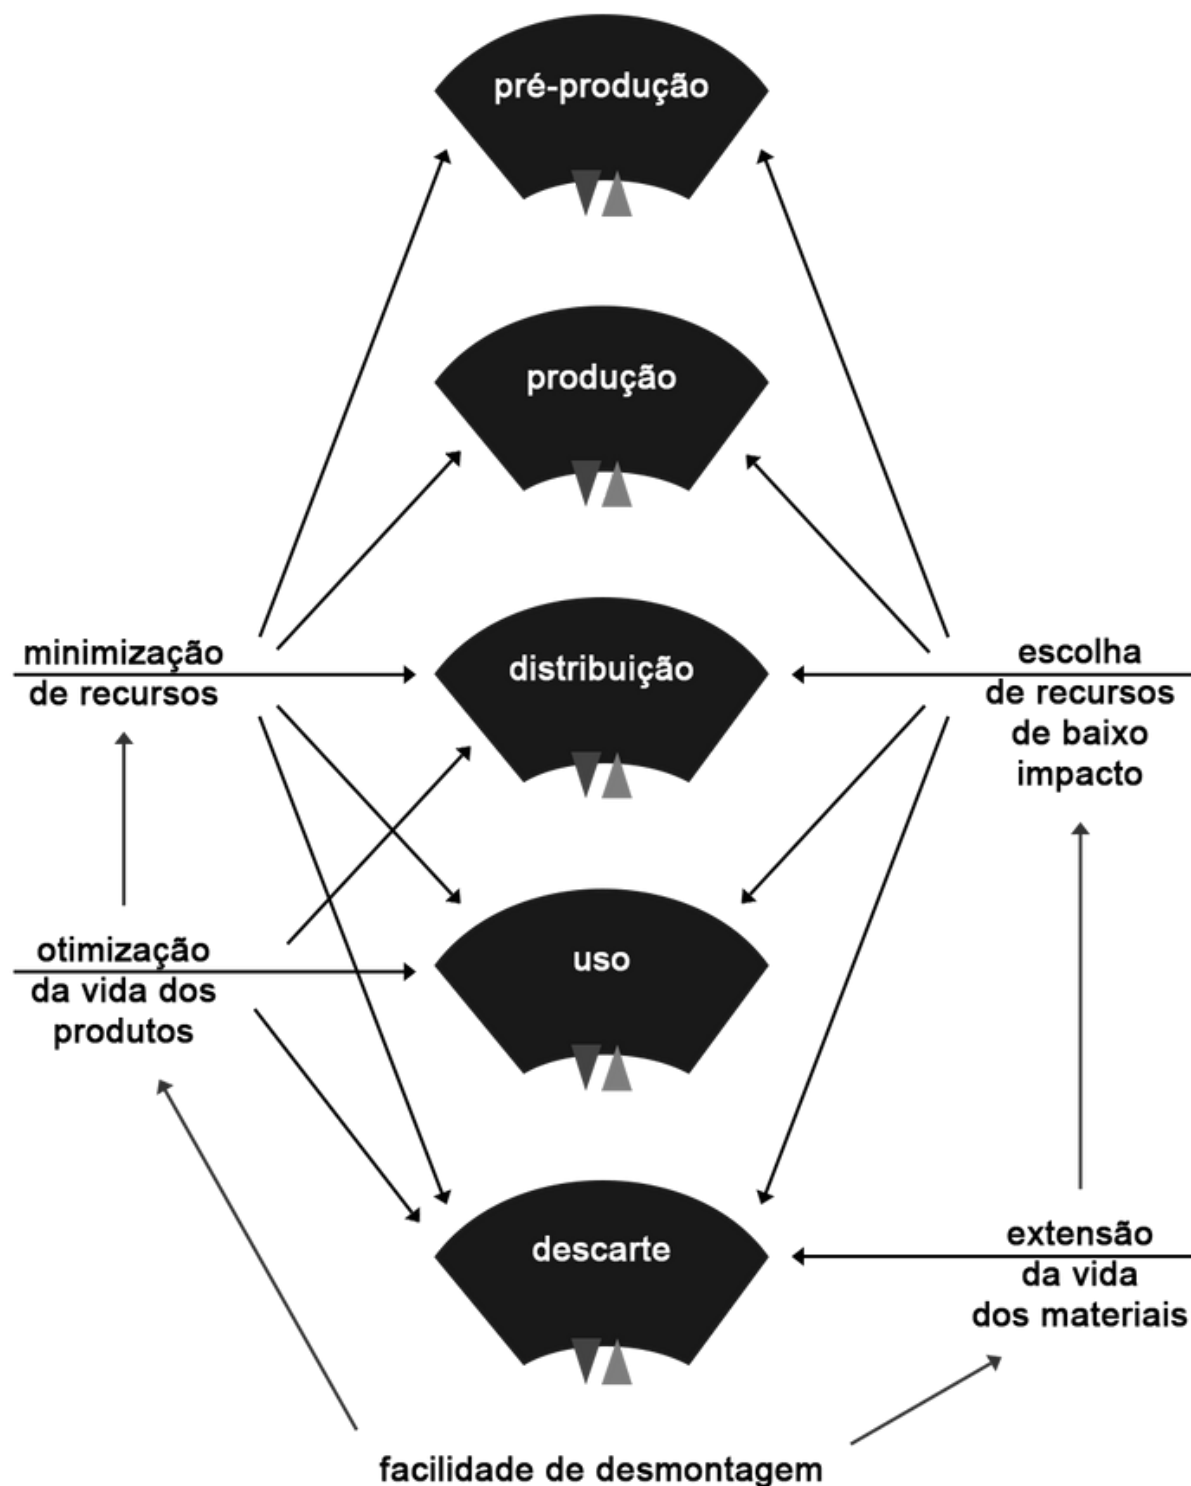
pré-produção

produção

minimização de recursos

distribuição

escolha de recursos de baixo impacto

otimização da vida dos produtos

uso

descarte

extensão da vida dos materiais

facilidade de desmontagem